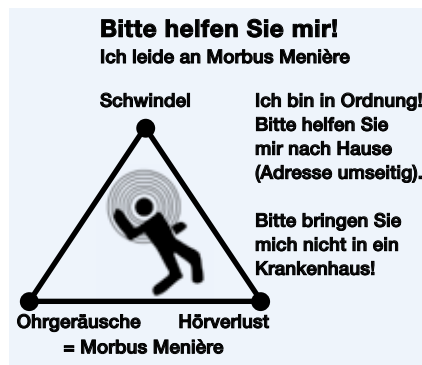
Bitte helfen Sie mir!
Ich leide an Morbus Menière

Schwindel

Ich bin in Ordnung! Bitte helfen Sie mir nach Hause (Adresse umseitig).

Bitte bringen Sie mich nicht in ein Krankenhaus!

Ohrgeräusche

Hörverlust

= Morbus Menière